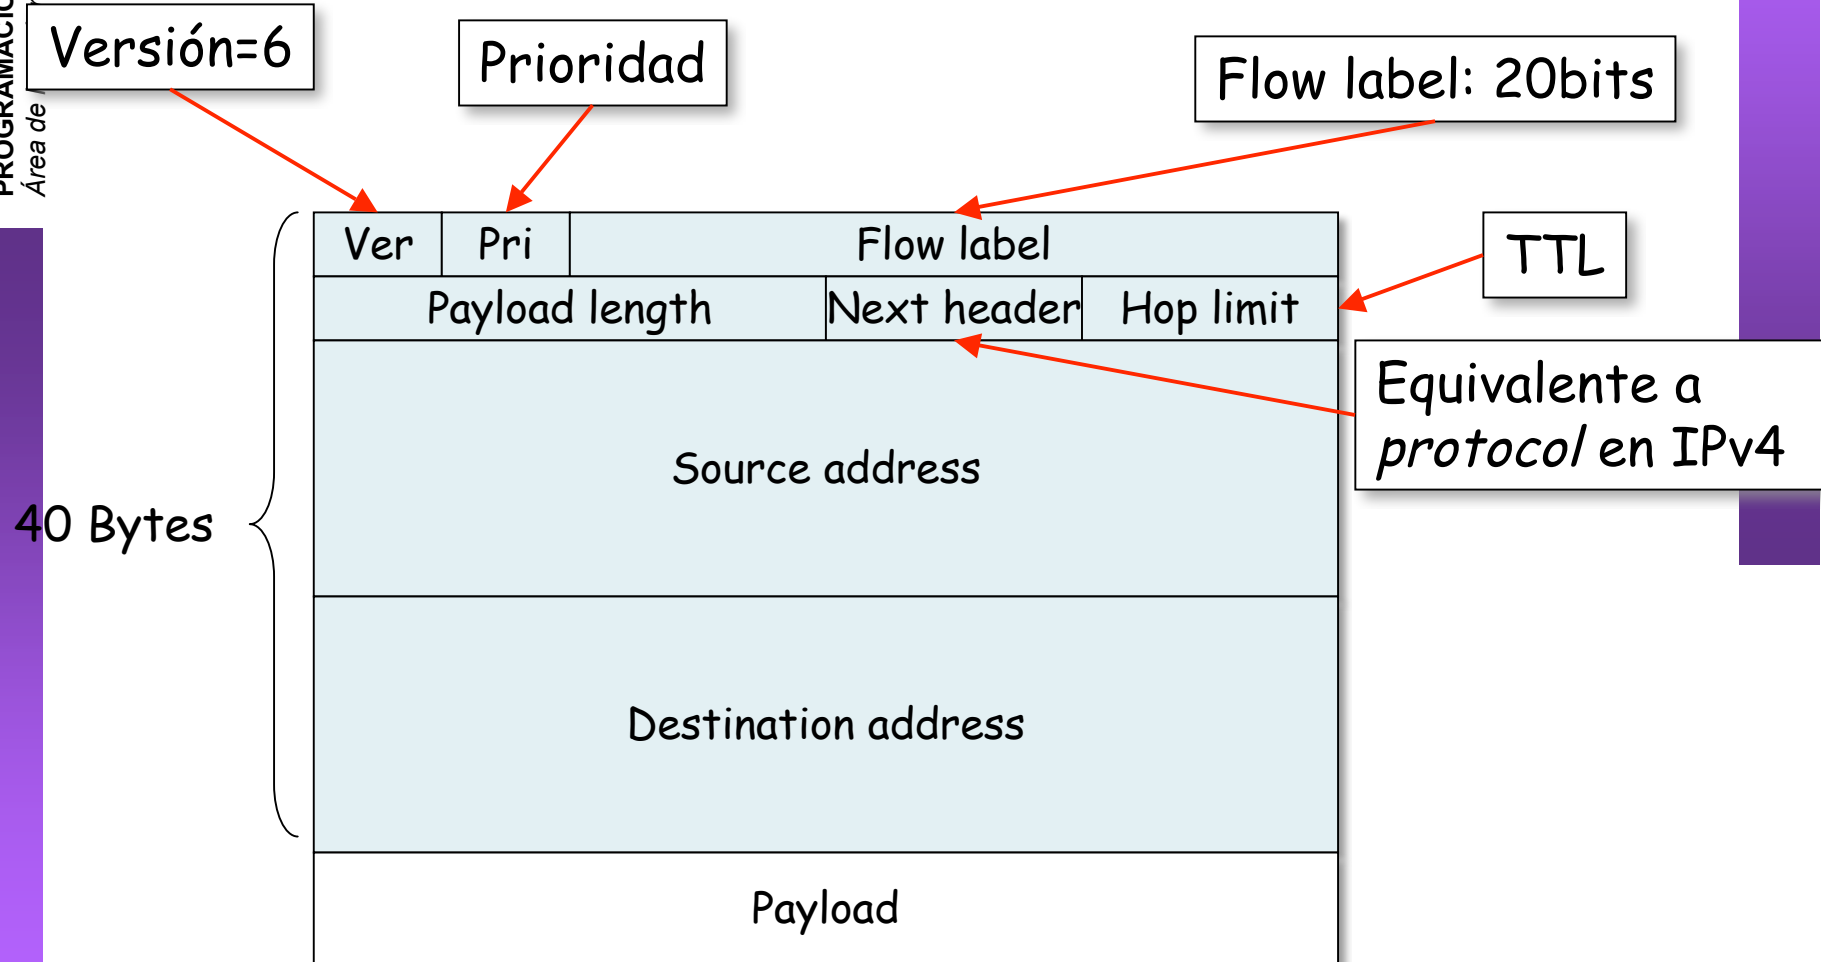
PROGRAMACIÓ
Área de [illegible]

Versión=6

Prioridad

Flow label: 20bits

| Ver | Pri | Flow label |
|---|---|---|

| Payload length | Next header | Hop limit |
|---|---|---|

TTL

Equivalente a *protocol* en IPv4

40 Bytes

Source address

Destination address

Payload